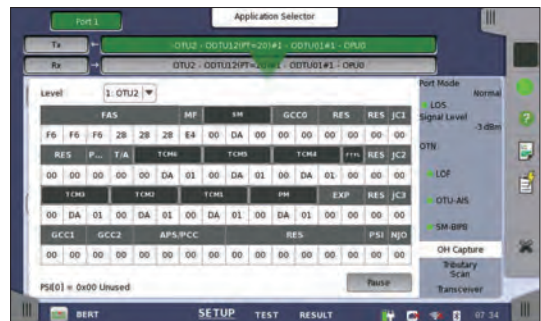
Port 1

Application Selector

Tx

OTU2 - ODTU12(PT=20)#1 - ODTU01#1 - OPU0

Rx

OTU2 - ODTU12(PT=20)#1 - ODTU01#1 - OPU0

Level 1: OTU2

| FAS | | | | | | MF | SM | | | GCC0 | | RES | | RES | JC1 |
|---|---|---|---|---|---|---|---|---|---|---|---|---|---|---|---|
| F6 | F6 | F6 | 28 | 28 | 28 | E4 | 00 | DA | 00 | 00 | 00 | 00 | 00 | 00 | 00 |
| RES | | P... | T/A | TCM6 | | | TCM5 | | | TCM4 | | FTFL | RES | | JC2 |
| 00 | 00 | 00 | 00 | 00 | DA | 01 | 00 | DA | 01 | 00 | DA | 01 | 00 | 00 | 00 |
| TCM3 | | | TCM2 | | | TCM1 | | | PM | | | EXP | | RES | JC3 |
| 00 | DA | 01 | 00 | DA | 01 | 00 | DA | 01 | 00 | DA | 01 | 00 | 00 | 00 | 00 |
| GCC1 | | GCC2 | | APS/PCC | | | | RES | | | | | | PSI | NJO |
| 00 | 00 | 00 | 00 | 00 | 00 | 00 | 00 | 00 | 00 | 00 | 00 | 00 | 00 | 00 | 00 |

PSI[0] = 0x00 Unused

Pause

Port Mode Normal

LOS

Signal Level -3 dBm

OTN

LOF

OTU-AIS

SM-BIP8

OH Capture

Tributary Scan

Transceiver

BERT

SETUP TEST RESULT

07:34